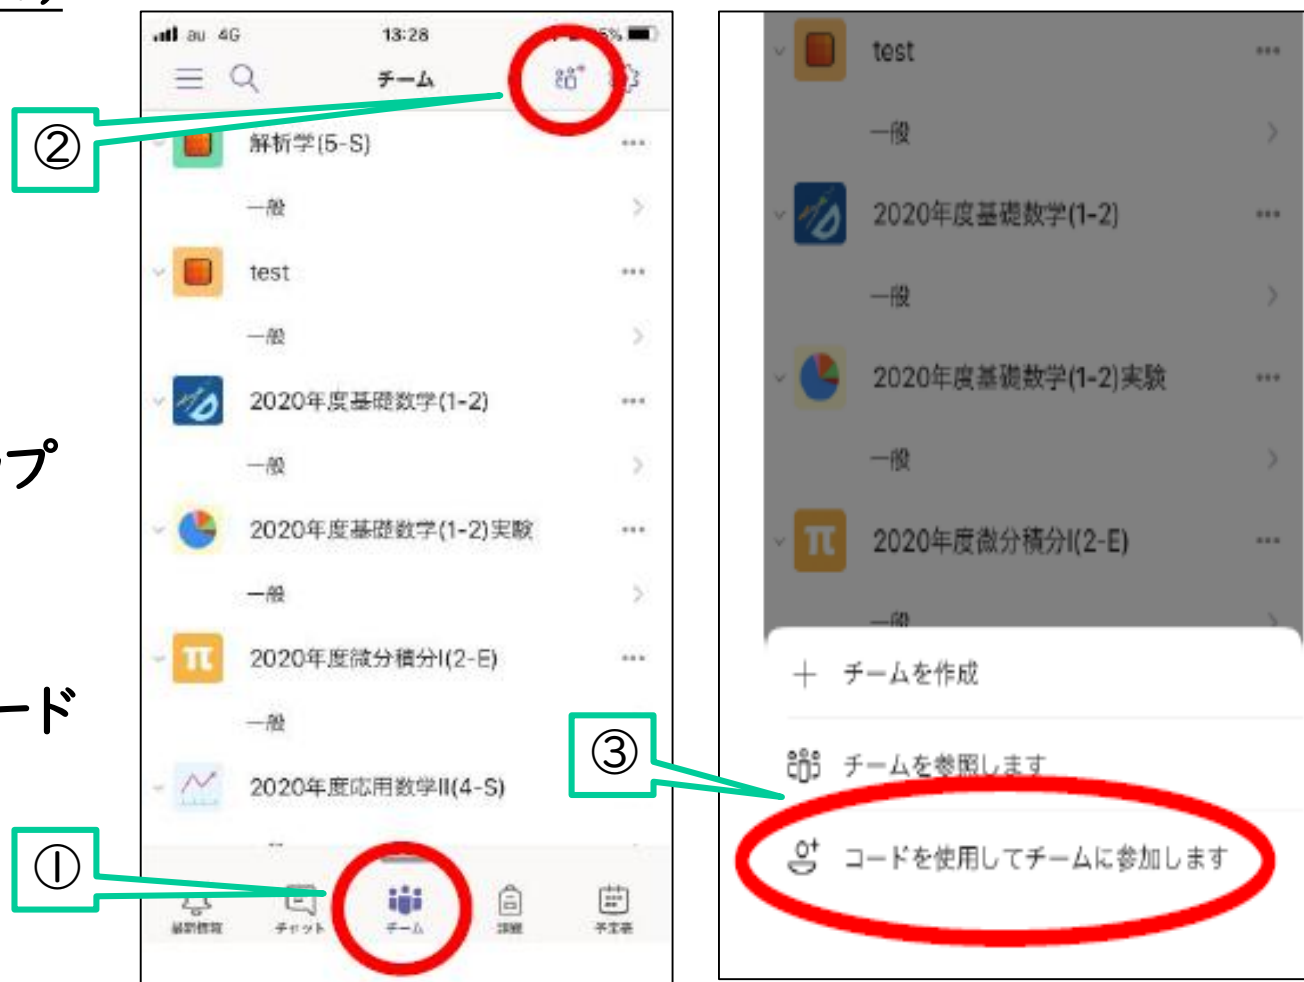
ップ

ード

au 4G 13:28 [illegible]%

チーム

②

解析学(5-S)

一般

test

一般

2020年度基礎数学(1-2)

一般

2020年度基礎数学(1-2)実験

一般

2020年度微分積分I(2-E)

一般

2020年度応用数学II(4-S)

①

最新情報 チャット チーム 課題 予定表

test

一般

2020年度基礎数学(1-2)

一般

2020年度基礎数学(1-2)実験

一般

2020年度微分積分I(2-E)

一般

＋ チームを作成

③

チームを参照します

コードを使用してチームに参加します